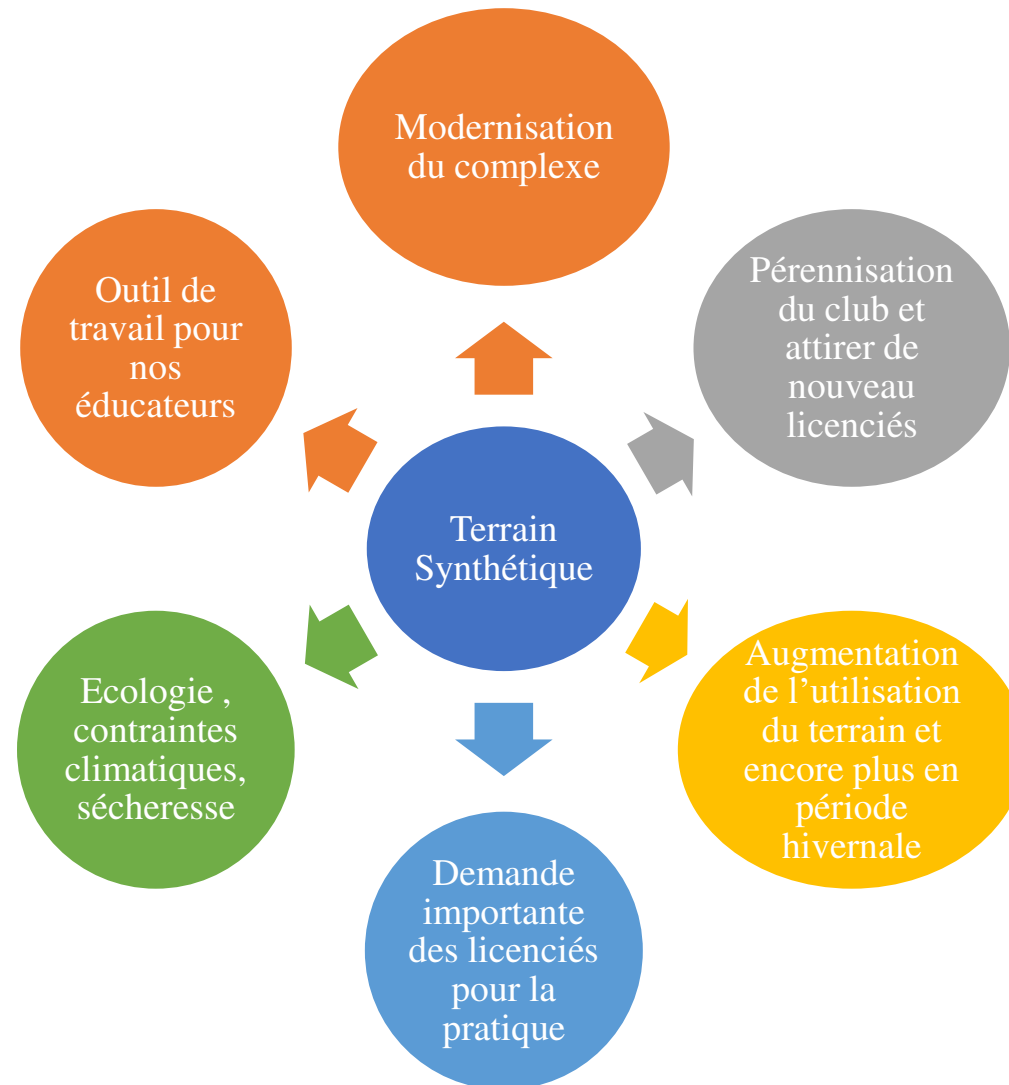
Terrain Synthétique

Modernisation du complexe

Pérennisation du club et attirer de nouveau licenciés

Augmentation de l'utilisation du terrain et encore plus en période hivernale

Demande importante des licenciés pour la pratique

Ecologie , contraintes climatiques, sécheresse

Outil de travail pour nos éducateurs